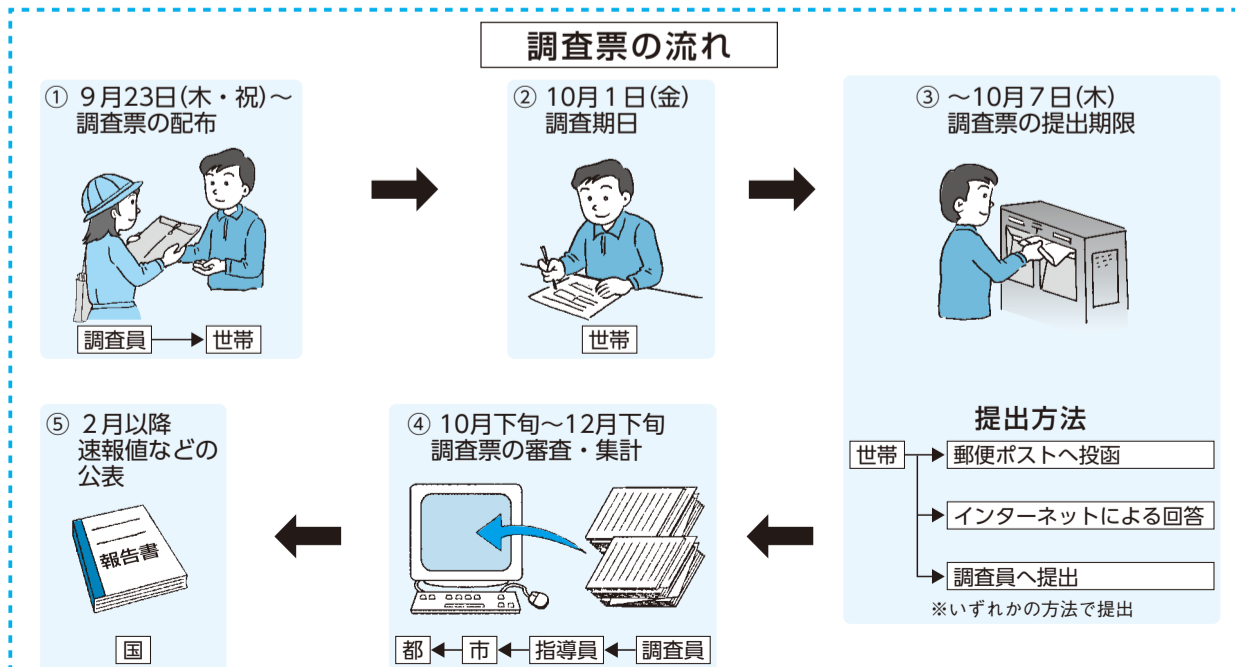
調査票の流れ

① 9月23日(木・祝)～
調査票の配布

調査員 → 世帯

② 10月1日(金)
調査期日

世帯

③ ～10月7日(木)
調査票の提出期限

提出方法

世帯
郵便ポストへ投函
インターネットによる回答
調査員へ提出
※いずれかの方法で提出

④ 10月下旬～12月下旬
調査票の審査・集計

都 ← 市 ← 指導員 ← 調査員

⑤ 2月以降
速報値などの
公表

報告書

国